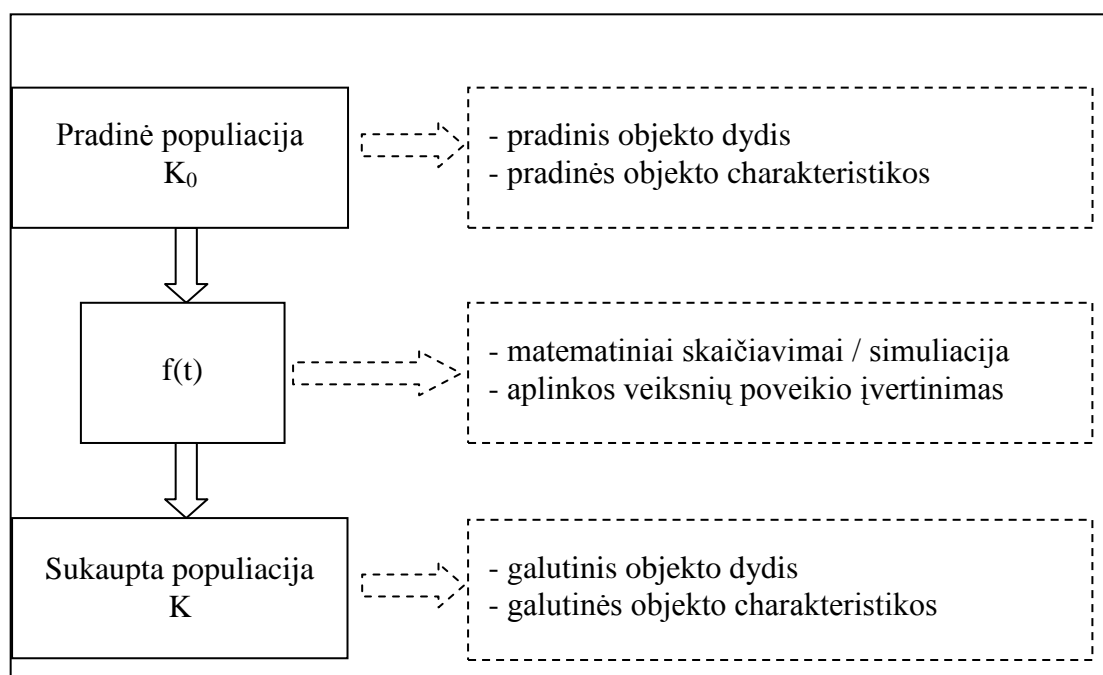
Pradinė populiacija
$K_0$

- pradinis objekto dydis
- pradinės objekto charakteristikos

f(t)

- matematiniai skaičiavimai / simuliacija
- aplinkos veiksnių poveikio įvertinimas

Sukaupta populiacija
K

- galutinis objekto dydis
- galutinės objekto charakteristikos